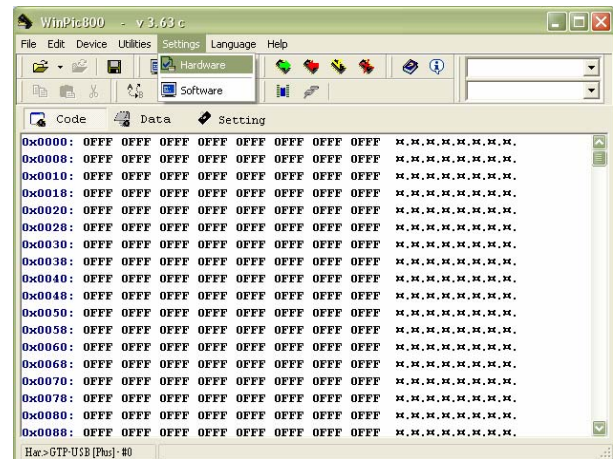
WinPic800 - v 3.63 c

File Edit Device Utilities Settings Language Help

Hardware
Software

Code Data Setting

| | | | | | | | | | |
|---|---|---|---|---|---|---|---|---|---|
| 0x0000: | 0FFF | 0FFF | 0FFF | 0FFF | 0FFF | 0FFF | 0FFF | 0FFF | ×.×.×.×.×.×.×.×. |
| 0x0008: | 0FFF | 0FFF | 0FFF | 0FFF | 0FFF | 0FFF | 0FFF | 0FFF | ×.×.×.×.×.×.×.×. |
| 0x0010: | 0FFF | 0FFF | 0FFF | 0FFF | 0FFF | 0FFF | 0FFF | 0FFF | ×.×.×.×.×.×.×.×. |
| 0x0018: | 0FFF | 0FFF | 0FFF | 0FFF | 0FFF | 0FFF | 0FFF | 0FFF | ×.×.×.×.×.×.×.×. |
| 0x0020: | 0FFF | 0FFF | 0FFF | 0FFF | 0FFF | 0FFF | 0FFF | 0FFF | ×.×.×.×.×.×.×.×. |
| 0x0028: | 0FFF | 0FFF | 0FFF | 0FFF | 0FFF | 0FFF | 0FFF | 0FFF | ×.×.×.×.×.×.×.×. |
| 0x0030: | 0FFF | 0FFF | 0FFF | 0FFF | 0FFF | 0FFF | 0FFF | 0FFF | ×.×.×.×.×.×.×.×. |
| 0x0038: | 0FFF | 0FFF | 0FFF | 0FFF | 0FFF | 0FFF | 0FFF | 0FFF | ×.×.×.×.×.×.×.×. |
| 0x0040: | 0FFF | 0FFF | 0FFF | 0FFF | 0FFF | 0FFF | 0FFF | 0FFF | ×.×.×.×.×.×.×.×. |
| 0x0048: | 0FFF | 0FFF | 0FFF | 0FFF | 0FFF | 0FFF | 0FFF | 0FFF | ×.×.×.×.×.×.×.×. |
| 0x0050: | 0FFF | 0FFF | 0FFF | 0FFF | 0FFF | 0FFF | 0FFF | 0FFF | ×.×.×.×.×.×.×.×. |
| 0x0058: | 0FFF | 0FFF | 0FFF | 0FFF | 0FFF | 0FFF | 0FFF | 0FFF | ×.×.×.×.×.×.×.×. |
| 0x0060: | 0FFF | 0FFF | 0FFF | 0FFF | 0FFF | 0FFF | 0FFF | 0FFF | ×.×.×.×.×.×.×.×. |
| 0x0068: | 0FFF | 0FFF | 0FFF | 0FFF | 0FFF | 0FFF | 0FFF | 0FFF | ×.×.×.×.×.×.×.×. |
| 0x0070: | 0FFF | 0FFF | 0FFF | 0FFF | 0FFF | 0FFF | 0FFF | 0FFF | ×.×.×.×.×.×.×.×. |
| 0x0078: | 0FFF | 0FFF | 0FFF | 0FFF | 0FFF | 0FFF | 0FFF | 0FFF | ×.×.×.×.×.×.×.×. |
| 0x0080: | 0FFF | 0FFF | 0FFF | 0FFF | 0FFF | 0FFF | 0FFF | 0FFF | ×.×.×.×.×.×.×.×. |
| 0x0088: | 0FFF | 0FFF | 0FFF | 0FFF | 0FFF | 0FFF | 0FFF | 0FFF | ×.×.×.×.×.×.×.×. |

Har>GTP-USB [Plus] - #0